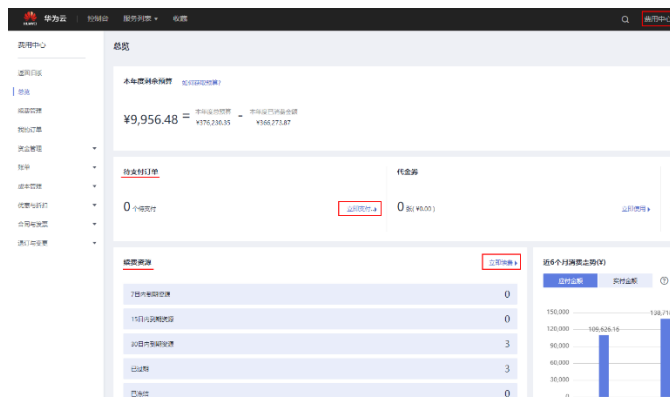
华为云 | 控制台 服务列表 ▾ 收藏 费用中心

费用中心

总览

费用总览
总览
续费管理
我的订单
资金管理 ▾
账单 ▾
资源管理 ▾
优惠与折扣 ▾
合同与发票 ▾
退订与变更 ▾

本年度剩余预算 如何获取预算?

¥9,956.48 = 本年度总预算 ¥376,230.35 - 本年度已消费金额 ¥366,273.87

待支付订单
0 个待支付 立即支付 ▸

代金券
0 张(¥0.00) 立即使用 ▸

续费资源 立即续费 ▸
7日内到期资源 0
15日内到期资源 0
30日内到期资源 3
已过期 3
已冻结 0

近6个月消费走势(¥)
应付金额 实付金额 ⓘ
150,000
120,000
90,000
60,000
30,000
0
105,626.16
138,71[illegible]